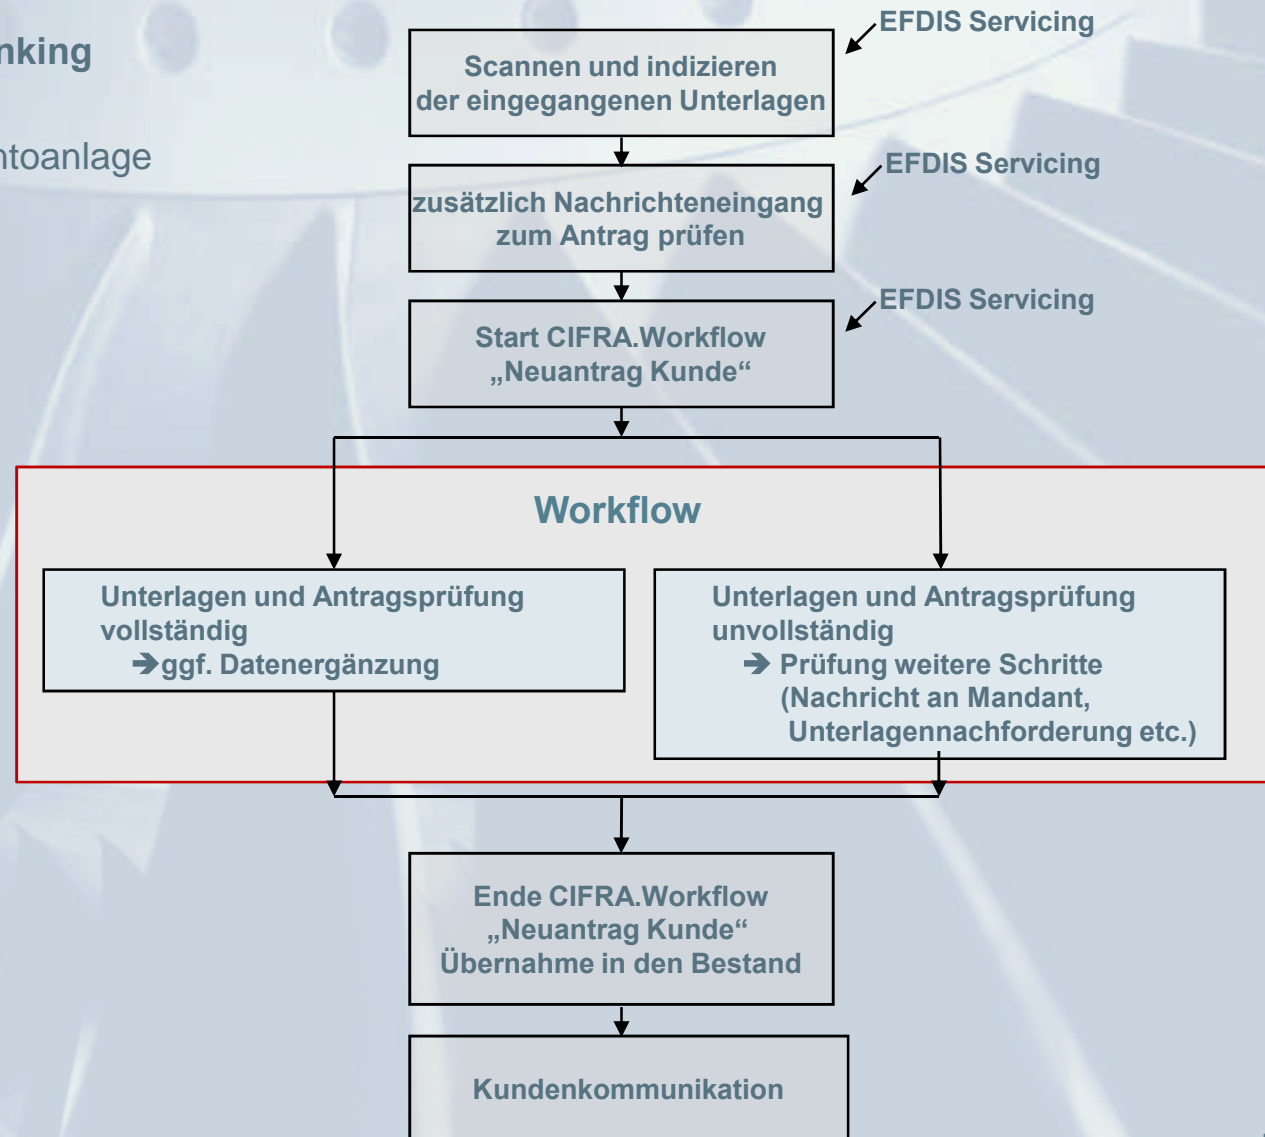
nking

ntoanlage

EFDIS Servicing

Scannen und indizieren der eingegangenen Unterlagen

EFDIS Servicing

zusätzlich Nachrichteneingang zum Antrag prüfen

EFDIS Servicing

Start CIFRA.Workflow „Neuantrag Kunde“

Workflow

Unterlagen und Antragsprüfung vollständig
➔ggf. Datenergänzung

Unterlagen und Antragsprüfung unvollständig
➔ Prüfung weitere Schritte (Nachricht an Mandant, Unterlagennachforderung etc.)

Ende CIFRA.Workflow „Neuantrag Kunde“ Übernahme in den Bestand

Kundenkommunikation